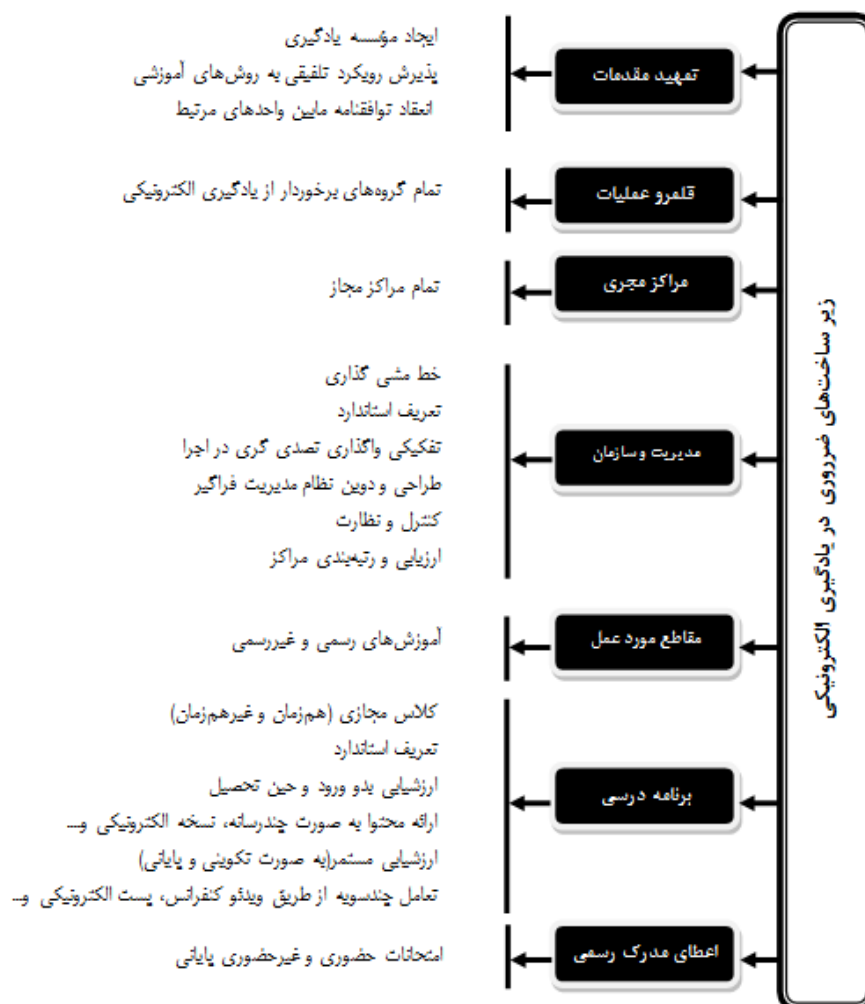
زیر ساخت‌های ضروری در یادگیری الکترونیکی

تمهید مقدمات
ایجاد مؤسسه یادگیری
پذیرش رویکرد تلفیقی به روش‌های آموزشی
انعقاد توافقنامه مابین واحدهای مرتبط

قلمرو عملیات
تمام گروه‌های برخوردار از یادگیری الکترونیکی

مراکز مجری
تمام مراکز مجاز

مدیریت و سازمان
خط مشی گذاری
تعریف استاندارد
تفکیکی واگذاری تصدی گری در اجرا
طراحی و دوین نظام مدیریت فراگیر
کنترل و نظارت
ارزیابی و رتبه‌بندی مراکز

مقاطع مورد عمل
آموزش‌های رسمی و غیررسمی

برنامه درسی
کلاس مجازی (هم‌زمان و غیرهم‌زمان)
تعریف استاندارد
ارزشیابی بدو ورود و حین تحصیل
ارائه محتوا به صورت چندرسانه، نسخه الکترونیکی و...
ارزشیابی مستمر(به صورت تکوینی و پایانی)
تعامل چندسویه از طریق ویدئو کنفرانس، پست الکترونیکی و...

اعطای مدرک رسمی
امتحانات حضوری و غیرحضوری پایانی